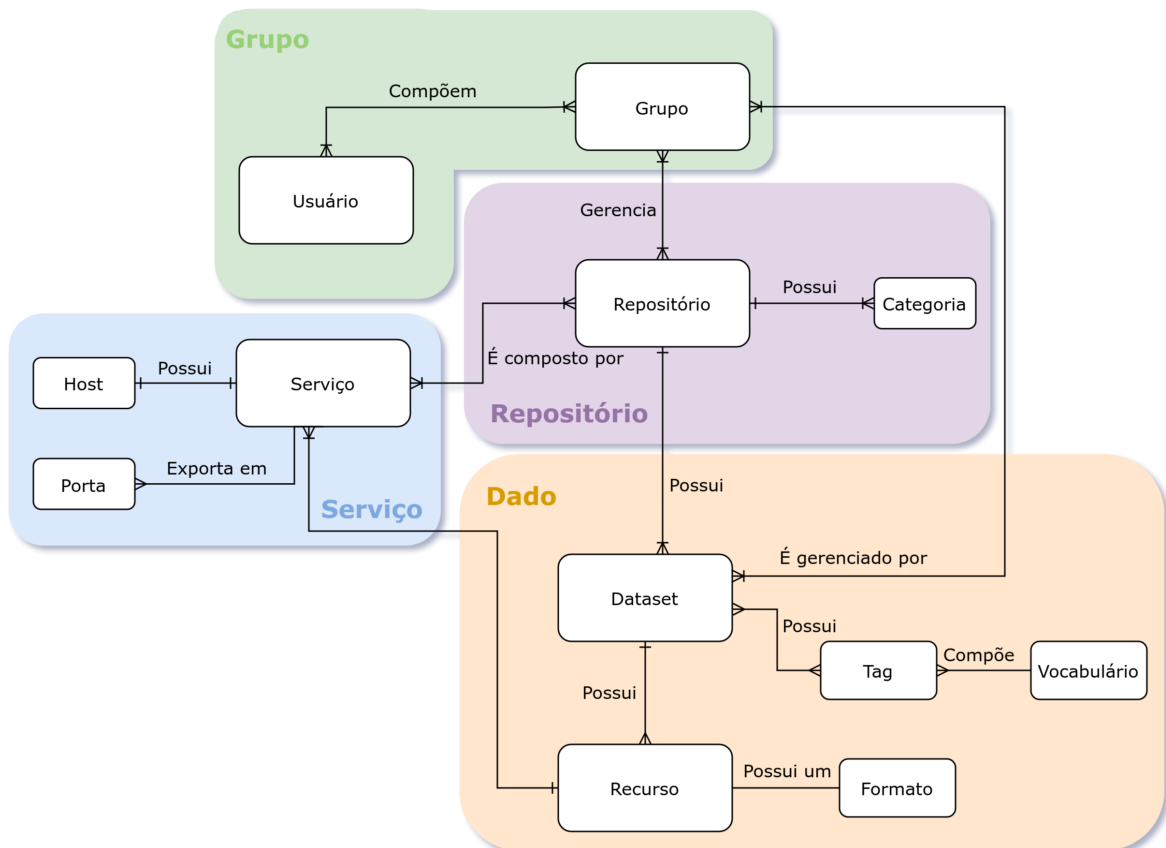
Grupo

Compõem

Grupo

Usuário

Gerencia

Repositório

Possui

Categoria

Host

Possui

Serviço

É composto por

Repositório

Porta

Exporta em

Serviço

Dado

Possui

É gerenciado por

Dataset

Possui

Tag

Compõe

Vocabulário

Possui

Recurso

Possui um

Formato